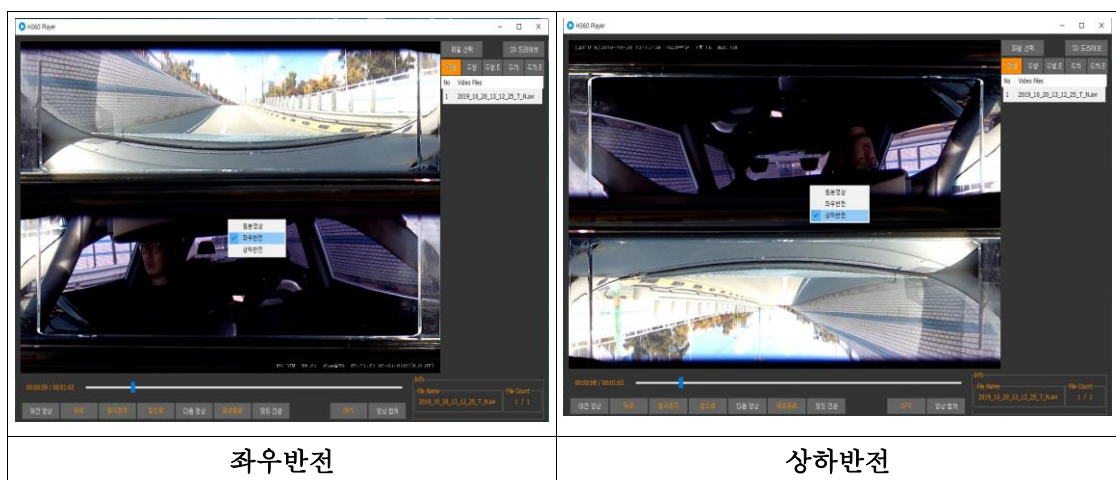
| H360 Player | H360 Player |
|---|---|
| 파일 선택 SD 드라이브 전체 주행 주행.E 주차 주차.E No Video Files 1 2019_10_20_13_12_25_T_N.avi 원본영상 좌우반전 상하반전 00:00:09 / 00:01:02 Info File Name 2019_10_20_13_12_25_T_N.avi File Count 1 / 1 이전 영상 재생 일시정지 정지 다음 영상 재생종료 모드 전환 캡처 영상 캡처 | 파일 선택 SD 드라이브 전체 주행 주행.E 주차 주차.E No Video Files 1 2019_10_20_13_12_25_T_N.avi 원본영상 좌우반전 상하반전 00:00:08 / 00:01:02 Info File Name 2019_10_20_13_12_25_T_N.avi File Count 1 / 1 이전 영상 재생 일시정지 정지 다음 영상 재생종료 모드 전환 GPS 영상 캡처 |
| 좌우반전 | 상하반전 |